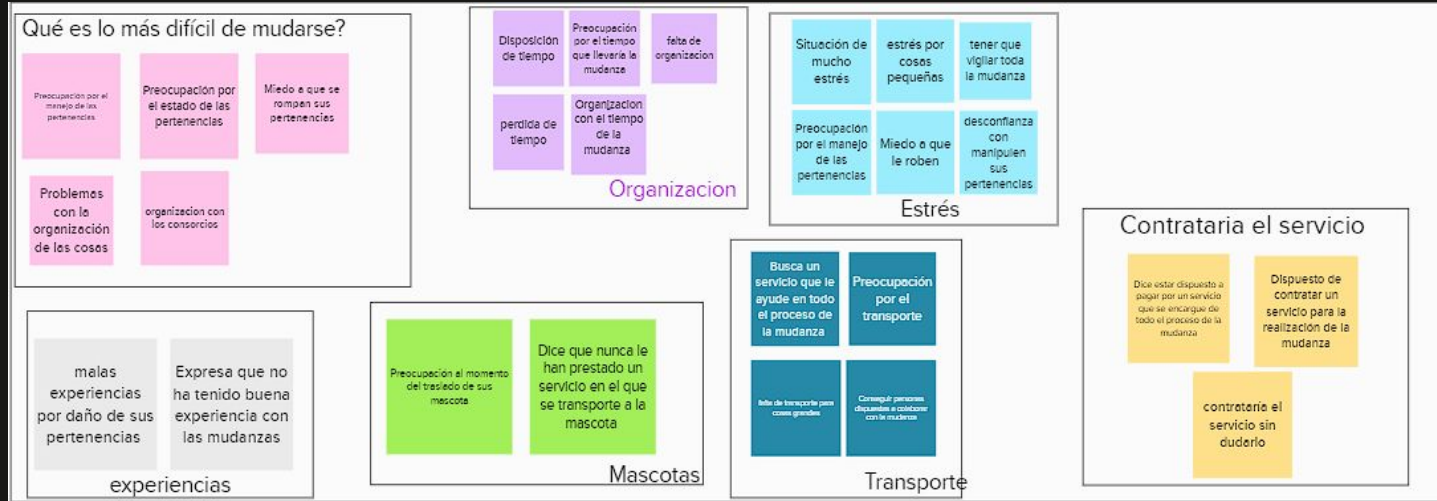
Qué es lo más difícil de mudarse?

Preocupación por el manejo de las pertenencias

Preocupación por el estado de las pertenencias

Miedo a que se rompan sus pertenencias

Problemas con la organización de las cosas

organizacion con los consorcios

Disposición de tiempo

Preocupación por el tiempo que llevaría la mudanza

falta de organizacion

perdida de tiempo

Organizacion con el tiempo de la mudanza

Organizacion

Situación de mucho estrés

estrés por cosas pequeñas

tener que vigilar toda la mudanza

Preocupación por el manejo de las pertenencias

Miedo a que le roben

desconfianza con manipulen sus pertenencias

Estrés

Contrataria el servicio

Dice estar dispuesto a pagar por un servicio que se encargue de todo el proceso de la mudanza

Dispuesto de contratar un servicio para la realización de la mudanza

contrataria el servicio sin dudarlo

malas experiencias por daño de sus pertenencias

Expresa que no ha tenido buena experiencia con las mudanzas

experiencias

Preocupación al momento del traslado de sus mascota

Dice que nunca le han prestado un servicio en el que se transporte a la mascota

Mascotas

Busca un servicio que le ayude en todo el proceso de la mudanza

Preocupación por el transporte

falta de transporte para cosas grandes

Conseguir personas dispuestas a colaborar con la mudanza

Transporte